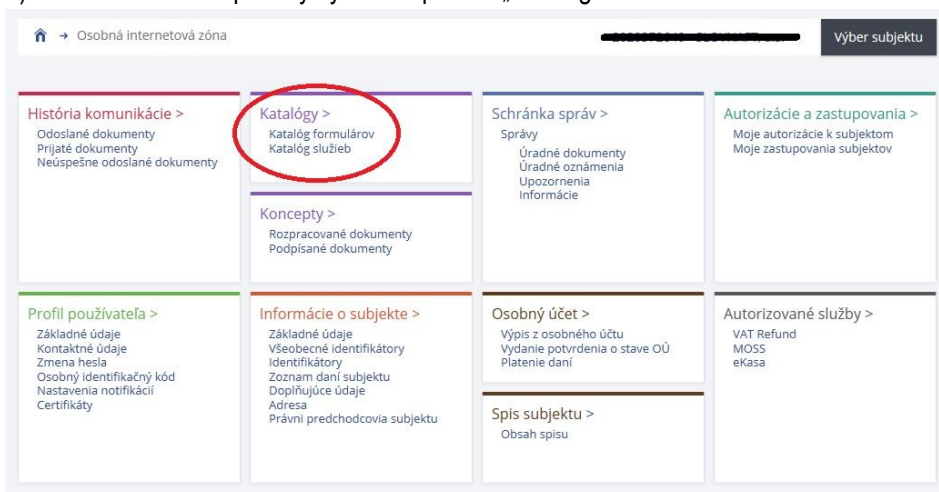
→ Osobná internetová zóna

Výber subjektu

História komunikácie >
Odoslané dokumenty
Prijaté dokumenty
Neúspešne odoslané dokumenty

Katalógy >
Katalóg formulárov
Katalóg služieb

Koncepty >
Rozpracované dokumenty
Podpísané dokumenty

Schránka správ >
Správy
Úradné dokumenty
Úradné oznámenia
Upozornenia
Informácie

Autorizácie a zastupovania >
Moje autorizácie k subjektom
Moje zastupovania subjektov

Profil používateľa >
Základné údaje
Kontaktné údaje
Zmena hesla
Osobný identifikačný kód
Nastavenia notifikácií
Certifikáty

Informácie o subjekte >
Základné údaje
Všeobecné identifikátory
Identifikátory
Zoznam daní subjektu
Doplňujúce údaje
Adresa
Právni predchodcovia subjektu

Osobný účet >
Výpis z osobného účtu
Vydanie potvrdenia o stave OÚ
Platenie daní

Spis subjektu >
Obsah spisu

Autorizované služby >
VAT Refund
MOSS
eKasa